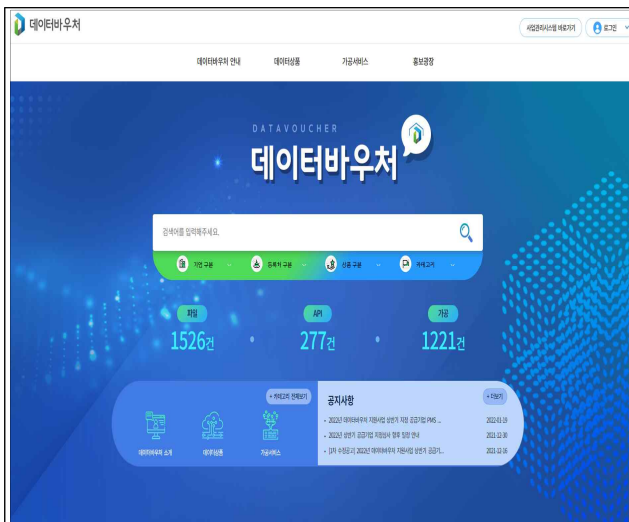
데이터바우처

사업관리시스템 바로가기 로그인

데이터바우처 안내 데이터상품 가공서비스 홍보광장

DATAVOUCHER
데이터바우처

검색어를 입력해주세요.

기업 구분 등록처 구분 상품 구분 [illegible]

파일
1526건

API
277건

가공
1221건

+ 카테고리 전체보기

데이터바우처 소개 데이터상품 가공서비스

공지사항 + 더보기

2022년 데이터바우처 지원사업 상반기 지정 공급기업 PMS ... 2022-01-19
2022년 상반기 공급기업 지정심사 협약 일정 안내 2021-12-30
[3차 수정공고] 2022년 데이터바우처 지원사업 상반기 공급기... 2021-12-16